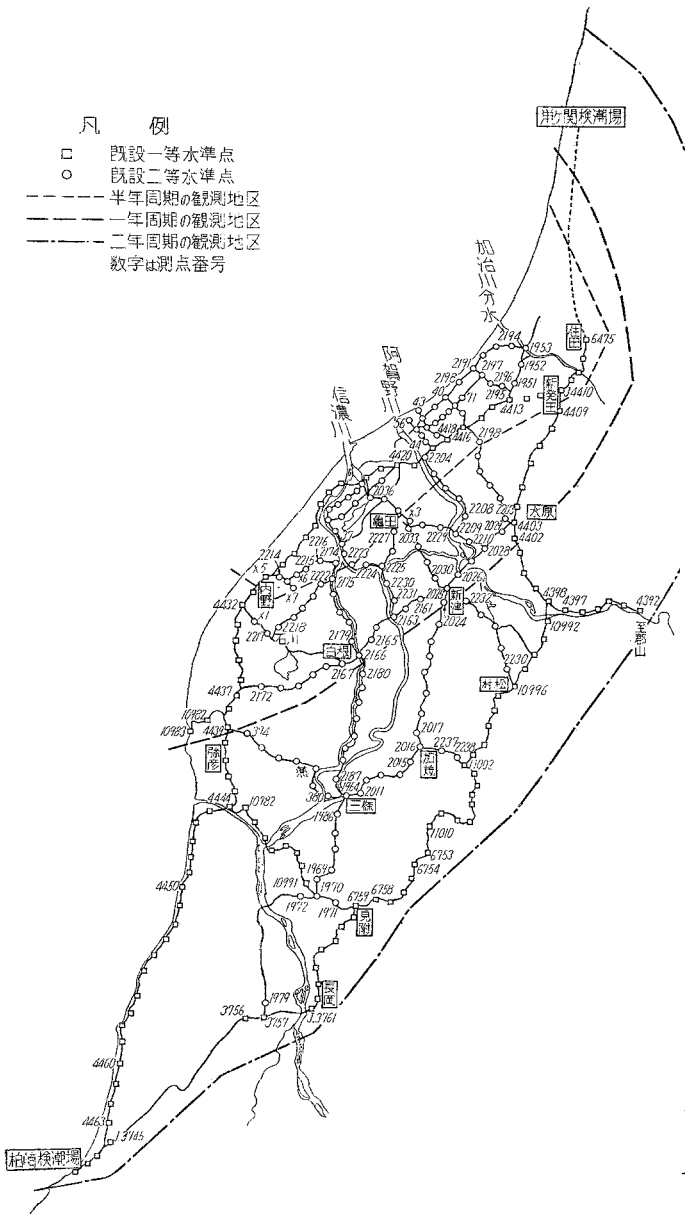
凡　例
□　既設一等水準点
○　既設二等水準点
半年周期の観測地区
一年周期の観測地区
二年周期の観測地区
数字は測点番号

岩船検潮場
加治川分水
阿賀野川
信濃川
中条
新発田
6475
1953
1952
2194
2197
2196
1951
2191
2198
2195
40
11
4413
4410
4409
43
56
4418
4416
2198
44
4420
2204
2036
43
亀田
2208
2225
2209
2031
2210
2227
2033
2229
2028
4403
4402
水原
2214
2216
2215
2174
2223
2175
2224
2230
2231
2030
2026
2161
新津
2232
4398
4397
4392
至喜山
4432
内野
2218
2211
石川
2179
2165
2163
2166
2024
10992
白根
2167
2180
2172
2230
村松
10996
4437
10182
10983
4439
314
巻
弥彦
2017
2237
2238
2016
加茂
2092
2015
燕
2187
2011
三条
380
4444
10782
1986
1010
6753
6754
1964
4450
10991
1970
1972
6758
6759
1971
見附
1979
長岡
3756
3757
3761
4460
4463
13145
柏崎検潮場